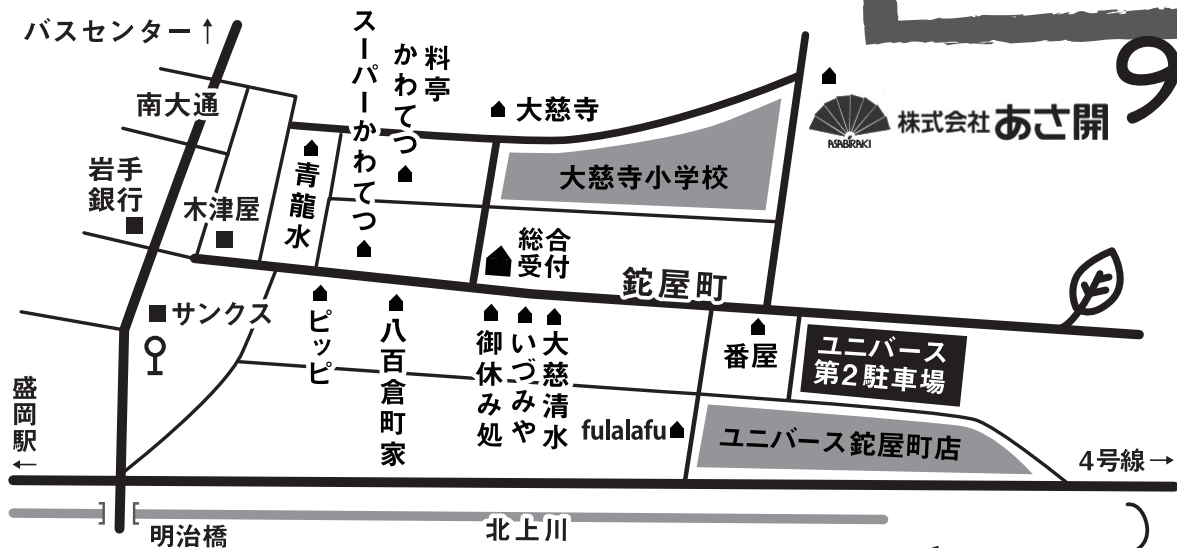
バスセンター↑

9

南大通

料亭かわてつ

スーパーかわてつ

大慈寺

株式会社あさ開

ASABIRAKI

岩手銀行

木津屋

青龍水

大慈寺小学校

総合受付

鉈屋町

サンクス

ピッピ

八百倉町家

御休み処

いづみや

大慈清水

番屋

ユニバース第2駐車場

盛岡駅←

fulalafu

ユニバース鉈屋町店

4号線→

明治橋

北上川